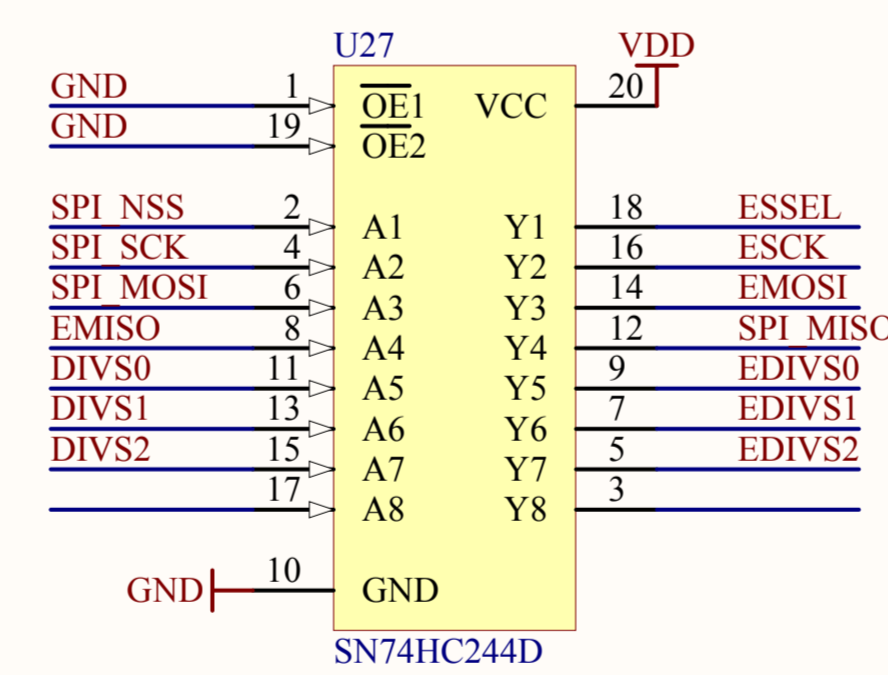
U27

VDD

GND 1 $\overline{OE}1$ VCC 20

GND 19 $\overline{OE}2$

SPI_NSS 2 A1 Y1 18 ESSEL

SPI_SCK 4 A2 Y2 16 ESCK

SPI_MOSI 6 A3 Y3 14 EMOSI

EMISO 8 A4 Y4 12 SPI_MISO

DIVS0 11 A5 Y5 9 EDIVS0

DIVS1 13 A6 Y6 7 EDIVS1

DIVS2 15 A7 Y7 5 EDIVS2

17 A8 Y8 3

GND 10 GND

SN74HC244D